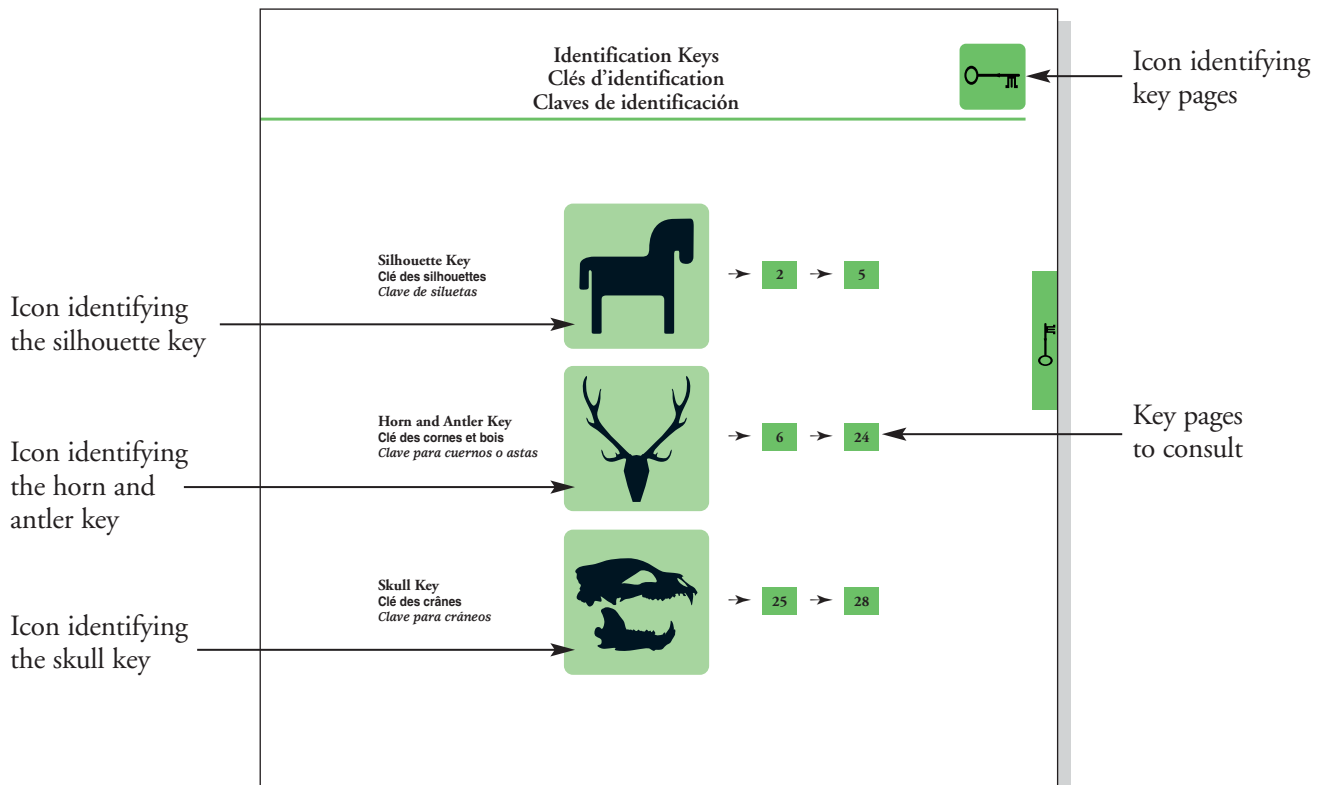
Identification Keys
Clés d'identification
Claves de identificación

Icon identifying key pages

Silhouette Key
Clé des silhouettes
Clave de siluetas

2 5

Icon identifying the silhouette key

Horn and Antler Key
Clé des cornes et bois
Clave para cuernos o astas

6 24

Key pages to consult

Icon identifying the horn and antler key

Skull Key
Clé des crânes
Clave para cráneos

25 28

Icon identifying the skull key